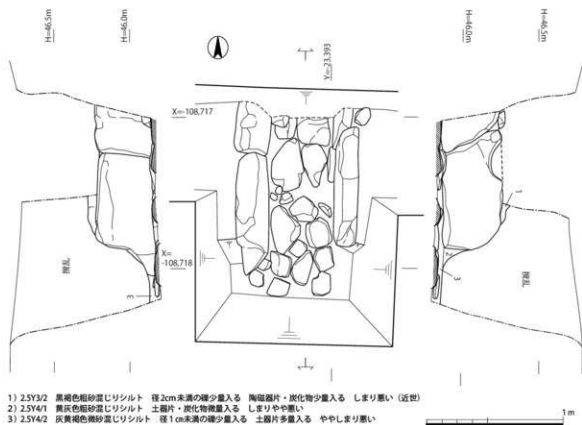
H=46.5m
H=46.0m
Y=-23,393
H=46.0m
H=46.5m
X=-108,717
X=-108,718
撹乱
撹乱
3
1
3

1) 2.5Y3/2 黒褐色粗砂混じりシルト 径2cm未満の礫少量入る 陶磁器片・炭化物少量入る しまり悪い（近世）
2) 2.5Y4/1 黄灰色粗砂混じりシルト 土器片・炭化物微量入る しまりやや悪い
3) 2.5Y4/2 灰黄褐色微砂混じりシルト 径1cm未満の礫少量入る 土器片多量入る ややしまり悪い

1m